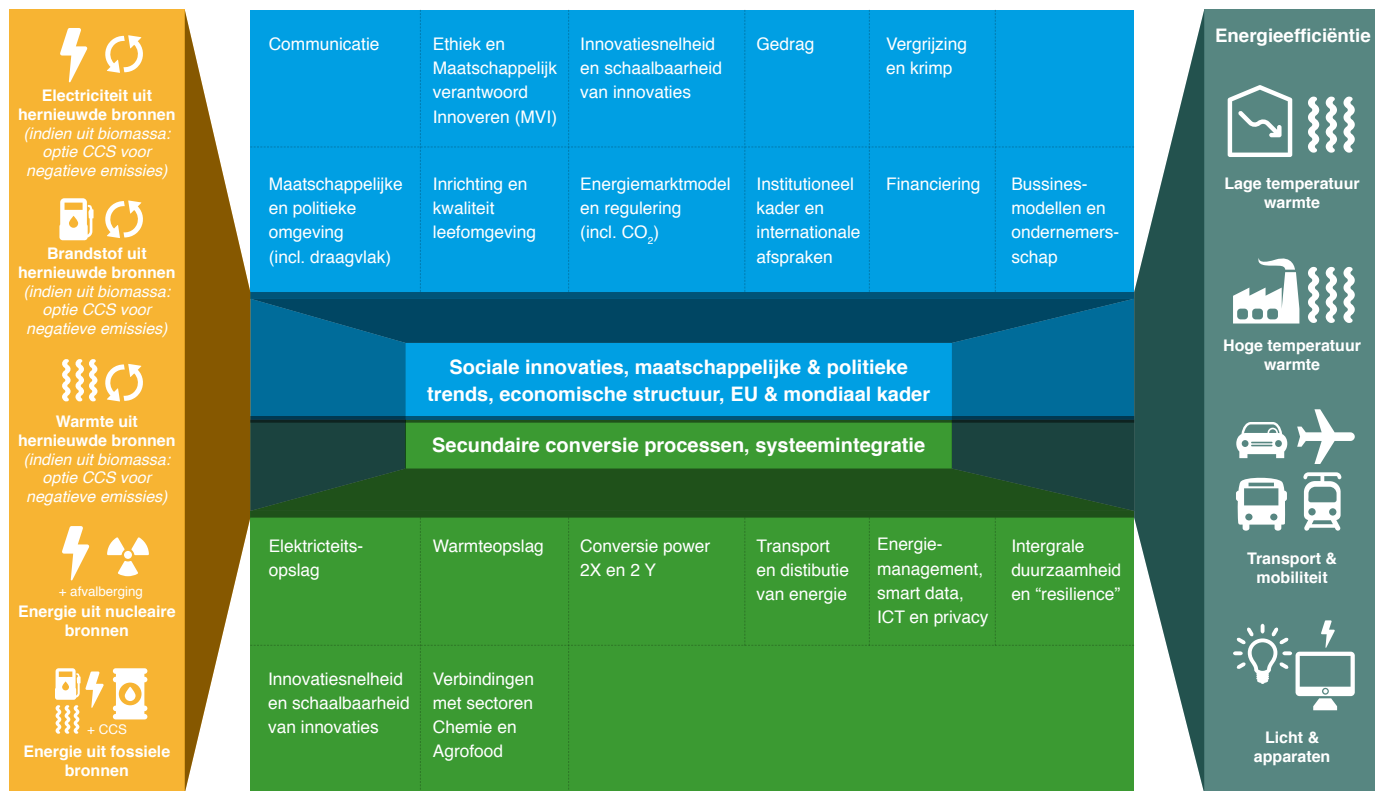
Electriciteit uit hernieuwde bronnen
(indien uit biomassa: optie CCS voor negatieve emissies)

Brandstof uit hernieuwde bronnen
(indien uit biomassa: optie CCS voor negatieve emissies)

Warmte uit hernieuwde bronnen
(indien uit biomassa: optie CCS voor negatieve emissies)

+ afvalberging
Energie uit nucleaire bronnen

+ CCS
Energie uit fossiele bronnen

| Communicatie | Ethiek en Maatschappelijk verantwoord Innoveren (MVI) | Innovatiesnelheid en schaalbaarheid van innovaties | Gedrag | Vergrijzing en krimp | |
|---|---|---|---|---|---|
| Maatschappelijke en politieke omgeving (incl. draagvlak) | Inrichting en kwaliteit leefomgeving | Energiemarktmodel en regulering (incl. $CO_2$) | Institutioneel kader en internationale afspraken | Financiering | Bussinesmodellen en ondernemersschap |

Sociale innovaties, maatschappelijke & politieke trends, economische structuur, EU & mondiaal kader

Secundaire conversie processen, systeemintegratie

| Elektricteitsopslag | Warmteopslag | Conversie power 2X en 2 Y | Transport en distibutie van energie | Energiemanagement, smart data, ICT en privacy | Intergrale duurzaamheid en “resilience” |
|---|---|---|---|---|---|
| Innovatiesnelheid en schaalbaarheid van innovaties | Verbindingen met sectoren Chemie en Agrofood | | | | |

Energieefficiëntie

Lage temperatuur warmte

Hoge temperatuur warmte

Transport & mobiliteit

Licht & apparaten